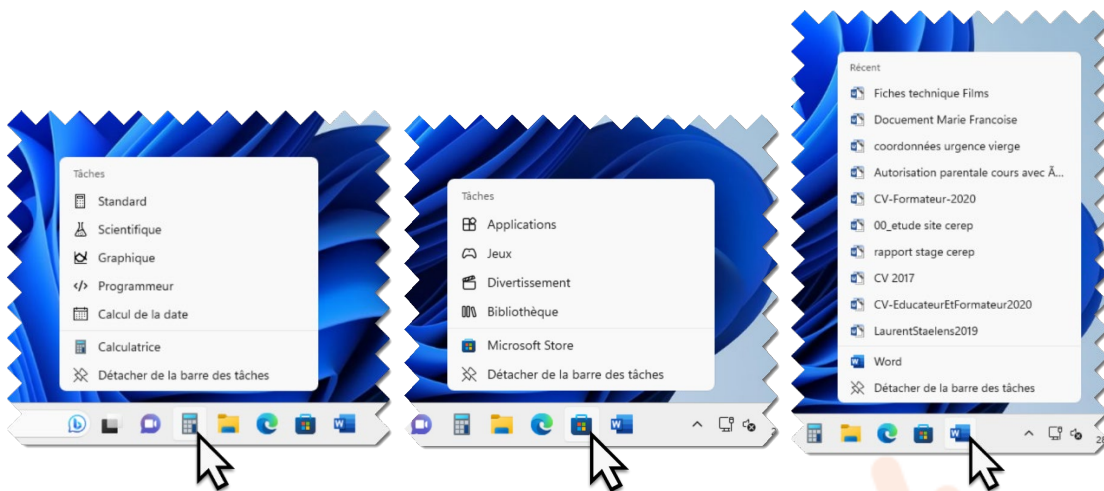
Tâches

Standard

Scientifique

Graphique

Programmeur

Calcul de la date

Calculatrice

Détacher de la barre des tâches

Tâches

Applications

Jeux

Divertissement

Bibliothèque

Microsoft Store

Détacher de la barre des tâches

Récent

Fiches technique Films

Docuement Marie Francoise

coordonnées urgence vierge

Autorisation parentale cours avec Ã...

CV-Formateur-2020

00_etude site cerep

rapport stage cerep

CV 2017

CV-EducateurEtFormateur2020

LaurentStaelens2019

Word

Détacher de la barre des tâches